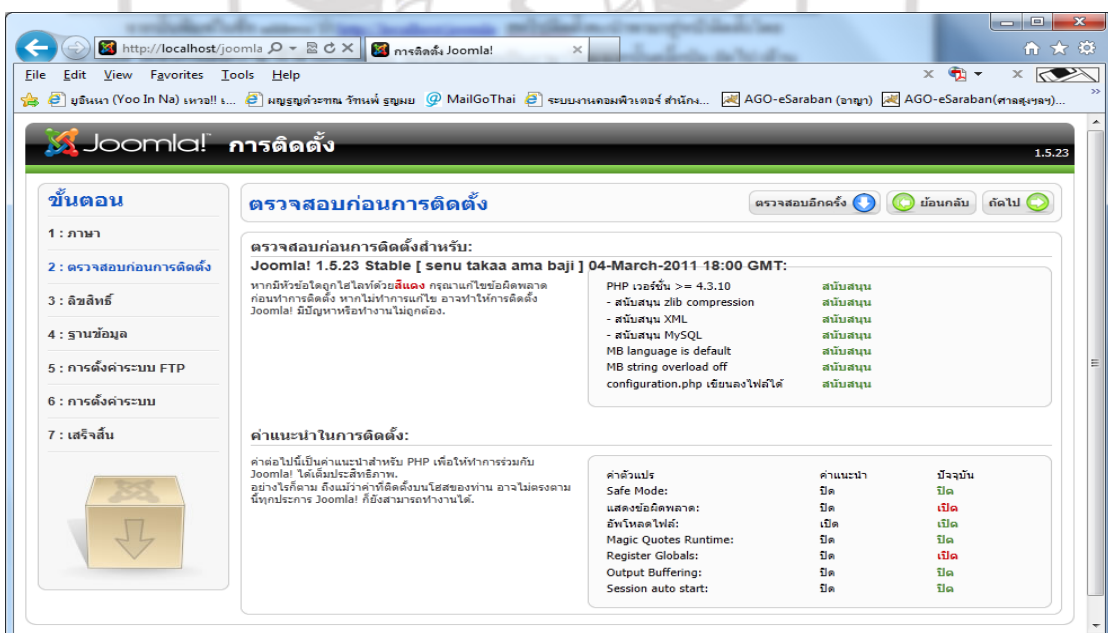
http://localhost/joomla
การติดตั้ง Joomla!

File Edit View Favorites Tools Help

ยูอินนา (Yoo In Na) เหวอ!! ร... ผญฐญต่าชาณ วัฑนพ์ ฐญมย MailGoThai ระบบงานคอมพิวเตอร์ สำนัก... AGO-eSaraban (อาญา) AGO-eSaraban(ศาลสูงฯลฯ)...

Joomla! การติดตั้ง 1.5.23

ขั้นตอน
1 : ภาษา
2 : ตรวจสอบก่อนการติดตั้ง
3 : ลิขสิทธิ์
4 : ฐานข้อมูล
5 : การตั้งค่าระบบ FTP
6 : การตั้งค่าระบบ
7 : เสร็จสิ้น

ตรวจสอบก่อนการติดตั้ง
ตรวจสอบอีกครั้ง ย้อนกลับ ถัดไป

ตรวจสอบก่อนการติดตั้งสำหรับ:
Joomla! 1.5.23 Stable [ senu takaa ama baji ] 04-March-2011 18:00 GMT:

หากมีหัวข้อใดถูกไฮไลท์ด้วยสีแดง กรุณาแก้ไขข้อผิดพลาดก่อนทำการติดตั้ง หากไม่ทำการแก้ไข อาจทำให้การติดตั้ง Joomla! มีปัญหาหรือทำงานไม่ถูกต้อง.

| | |
|---|---|
| PHP เวอร์ชั่น >= 4.3.10 | สนับสนุน |
| - สนับสนุน zlib compression | สนับสนุน |
| - สนับสนุน XML | สนับสนุน |
| - สนับสนุน MySQL | สนับสนุน |
| MB language is default | สนับสนุน |
| MB string overload off | สนับสนุน |
| configuration.php เขียนลงไฟล์ได้ | สนับสนุน |

ค่าแนะนำในการติดตั้ง:

ค่าต่อไปนี้เป็นค่าแนะนำสำหรับ PHP เพื่อให้ทำการร่วมกับ Joomla! ได้เต็มประสิทธิภาพ.
อย่างไรก็ตาม ถึงแม้ว่าค่าที่ติดตั้งบนโฮสของท่าน อาจไม่ตรงตามนี้ทุกประการ Joomla! ก็ยังสามารถทำงานได้.

| ค่าตัวแปร | ค่าแนะนำ | ปัจจุบัน |
|---|---|---|
| Safe Mode: | ปิด | ปิด |
| แสดงข้อผิดพลาด: | ปิด | เปิด |
| อัพโหลดไฟล์: | เปิด | เปิด |
| Magic Quotes Runtime: | ปิด | ปิด |
| Register Globals: | ปิด | เปิด |
| Output Buffering: | ปิด | ปิด |
| Session auto start: | ปิด | ปิด |